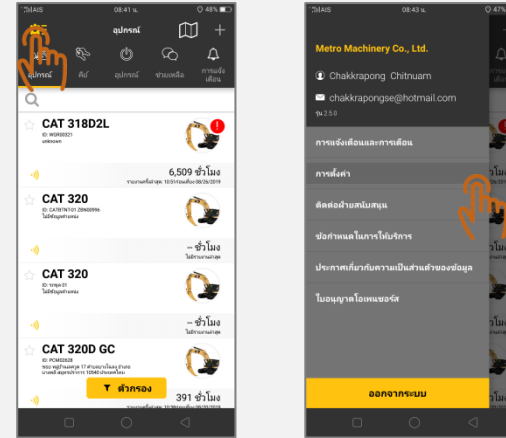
AIS 08:41 น. 48%

อุปกรณ์

อุปกรณ์ คิว อุปกรณ์ ช่วยเหลือ การแจ้งเตือน

CAT 318D2L
ID: WGR00321
unknown

6,509 ชั่วโมง
รายงานครั้งล่าสุด: 10:51 ก่อนเที่ยง 08/28/2019

CAT 320
ID: CAT0YN10120K00996
ไม่มีข้อมูลตำแหน่ง

-- ชั่วโมง
ไม่มีรายงานล่าสุด

CAT 320
ID: ทดสอบ 01
ไม่มีข้อมูลตำแหน่ง

-- ชั่วโมง
ไม่มีรายงานล่าสุด

CAT 320D GC
ID: PCM02628
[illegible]

ตัวกรอง

391 ชั่วโมง

AIS 08:43 น. 47%

Metro Machinery Co., Ltd.

Chakkrapong Chitnuam

chakkrapongse@hotmail.com

รุ่น 2.5.0

การแจ้งเตือนและการเตือน

การตั้งค่า

ติดต่อฝ่ายสนับสนุน

ข้อกำหนดในการให้บริการ

ประกาศเกี่ยวกับความเป็นส่วนตัวของข้อมูล

ใบอนุญาตโอเพนซอร์ส

ออกจากระบบ